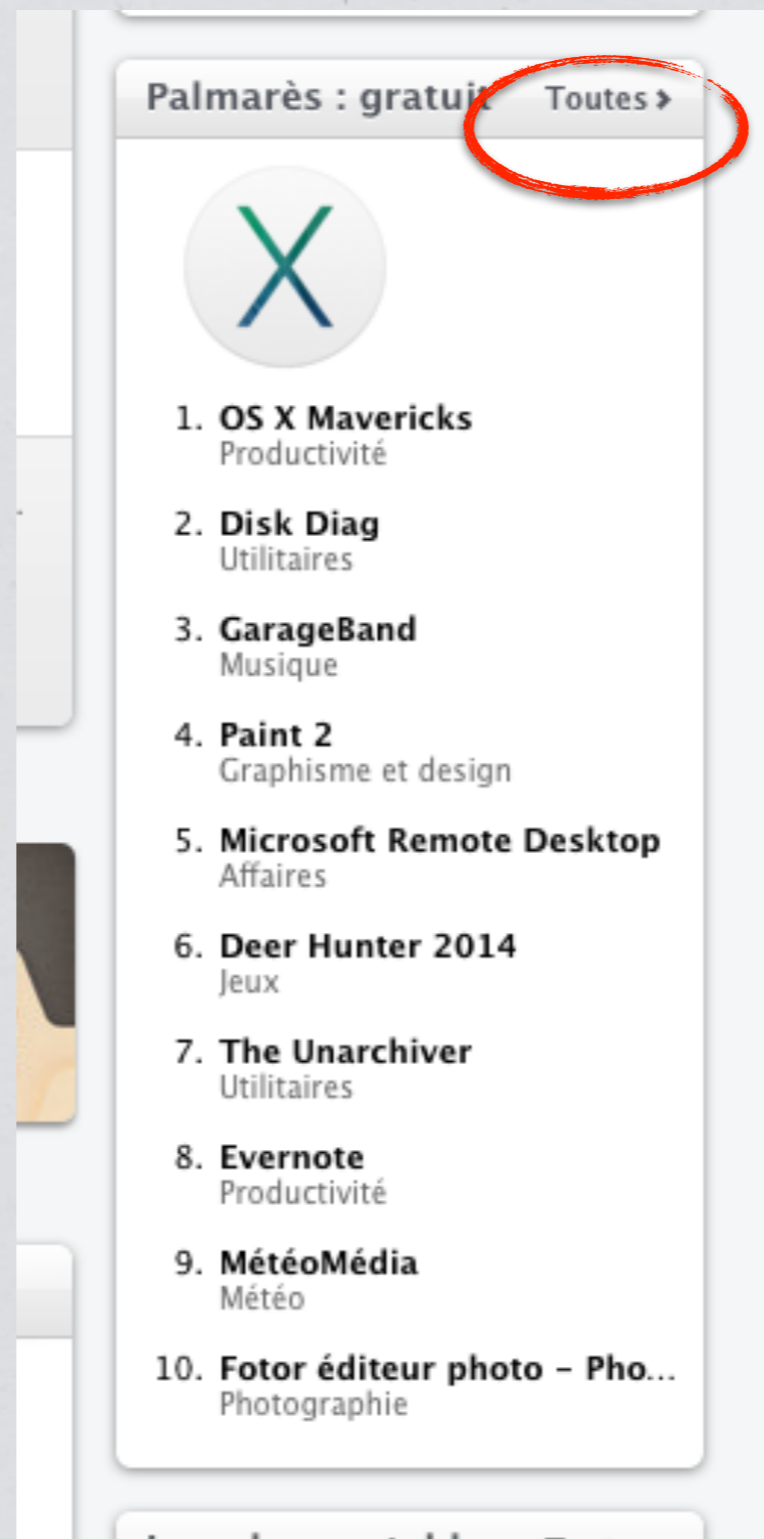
Palmarès : gratuit Toutes ›

1. OS X Mavericks
Productivité

2. Disk Diag
Utilitaires

3. GarageBand
Musique

4. Paint 2
Graphisme et design

5. Microsoft Remote Desktop
Affaires

6. Deer Hunter 2014
Jeux

7. The Unarchiver
Utilitaires

8. Evernote
Productivité

9. MétéoMédia
Météo

10. Fotor éditeur photo - Pho...
Photographie